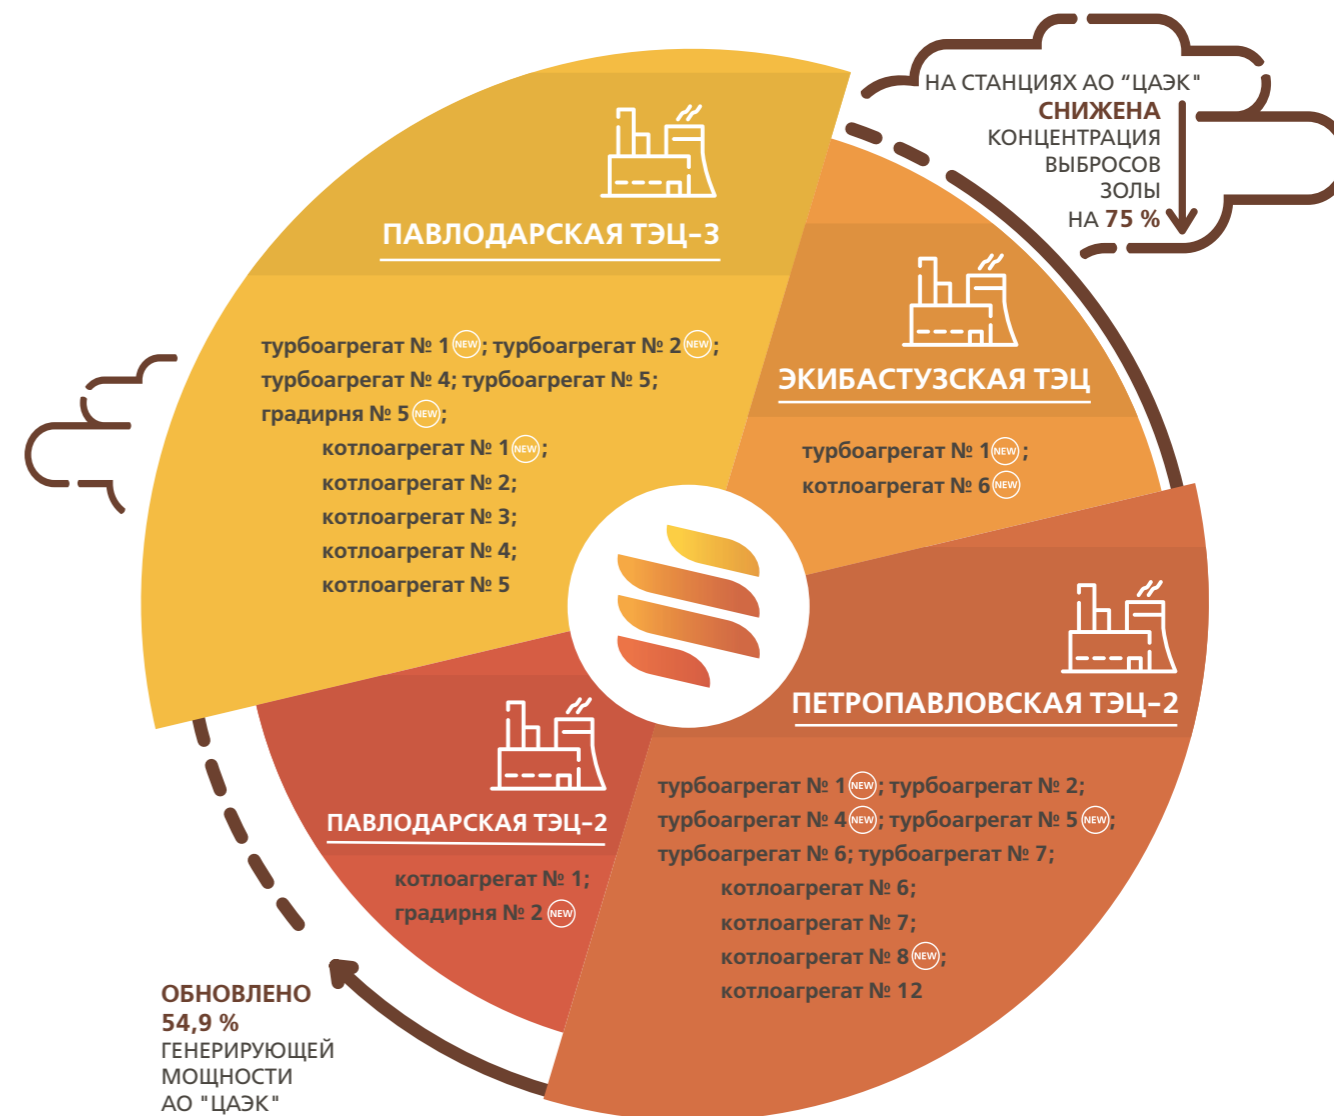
НА СТАНЦИЯХ АО "ЦАЭК" СНИЖЕНА КОНЦЕНТРАЦИЯ ВЫБРОСОВ ЗОЛЫ НА 75 %

ПАВЛОДАРСКАЯ ТЭЦ-3

турбоагрегат № 1 NEW; турбоагрегат № 2 NEW; турбоагрегат № 4; турбоагрегат № 5; градирня № 5 NEW; котлоагрегат № 1 NEW; котлоагрегат № 2; котлоагрегат № 3; котлоагрегат № 4; котлоагрегат № 5

ЭКИБАСТУЗСКАЯ ТЭЦ

турбоагрегат № 1 NEW; котлоагрегат № 6 NEW

ПЕТРОПАВЛОВСКАЯ ТЭЦ-2

турбоагрегат № 1 NEW; турбоагрегат № 2; турбоагрегат № 4 NEW; турбоагрегат № 5 NEW; турбоагрегат № 6; турбоагрегат № 7; котлоагрегат № 6; котлоагрегат № 7; котлоагрегат № 8 NEW; котлоагрегат № 12

ПАВЛОДАРСКАЯ ТЭЦ-2

котлоагрегат № 1; градирня № 2 NEW

ОБНОВЛЕНО 54,9 % ГЕНЕРИРУЮЩЕЙ МОЩНОСТИ АО "ЦАЭК"